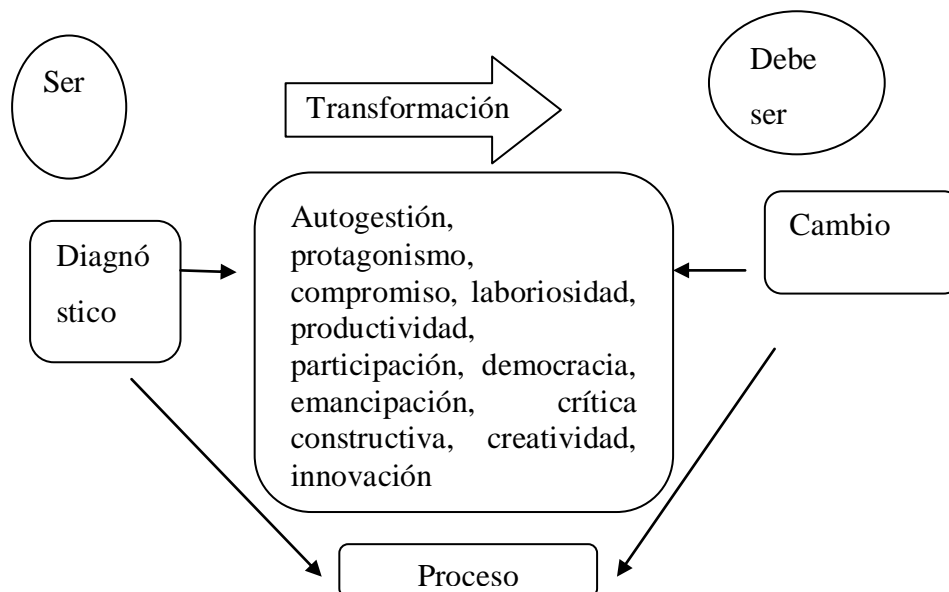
Ser

Transformación

Debe ser

Diagnóstico

Autogestión, protagonismo, compromiso, laboriosidad, productividad, participación, democracia, emancipación, crítica constructiva, creatividad, innovación

Cambio

Proceso